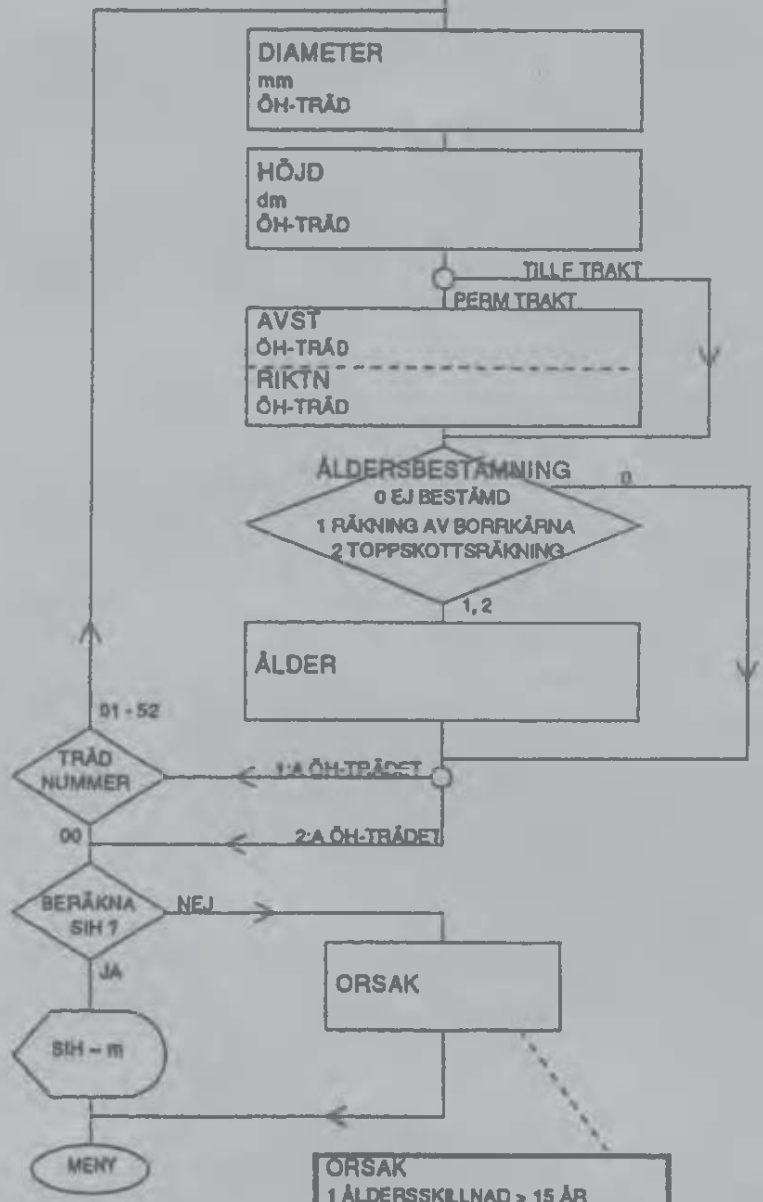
DIAMETER
mm
ÖH-TRÄD

HÖJD
dm
ÖH-TRÄD

TILLF TRAKT

PERM TRAKT

AVST
ÖH-TRÄD

RIKTN
ÖH-TRÄD

ÅLDERSBESTÄMNING
0 EJ BESTÄMD
1 RÄKNING AV BORRKÄRNA
2 TOPPSKOTTSRÄKNING

0

1, 2

ÅLDER

01 - 52

TRÄD NUMMER

1:A ÖH-TRÄDET

00

2:A ÖH-TRÄDET

BERÄKNA SIH ?

NEJ

JA

ORSAK

SIH – m

MENY

ORSAK
1 ÅLDERSSKILLNAD > 15 ÅR